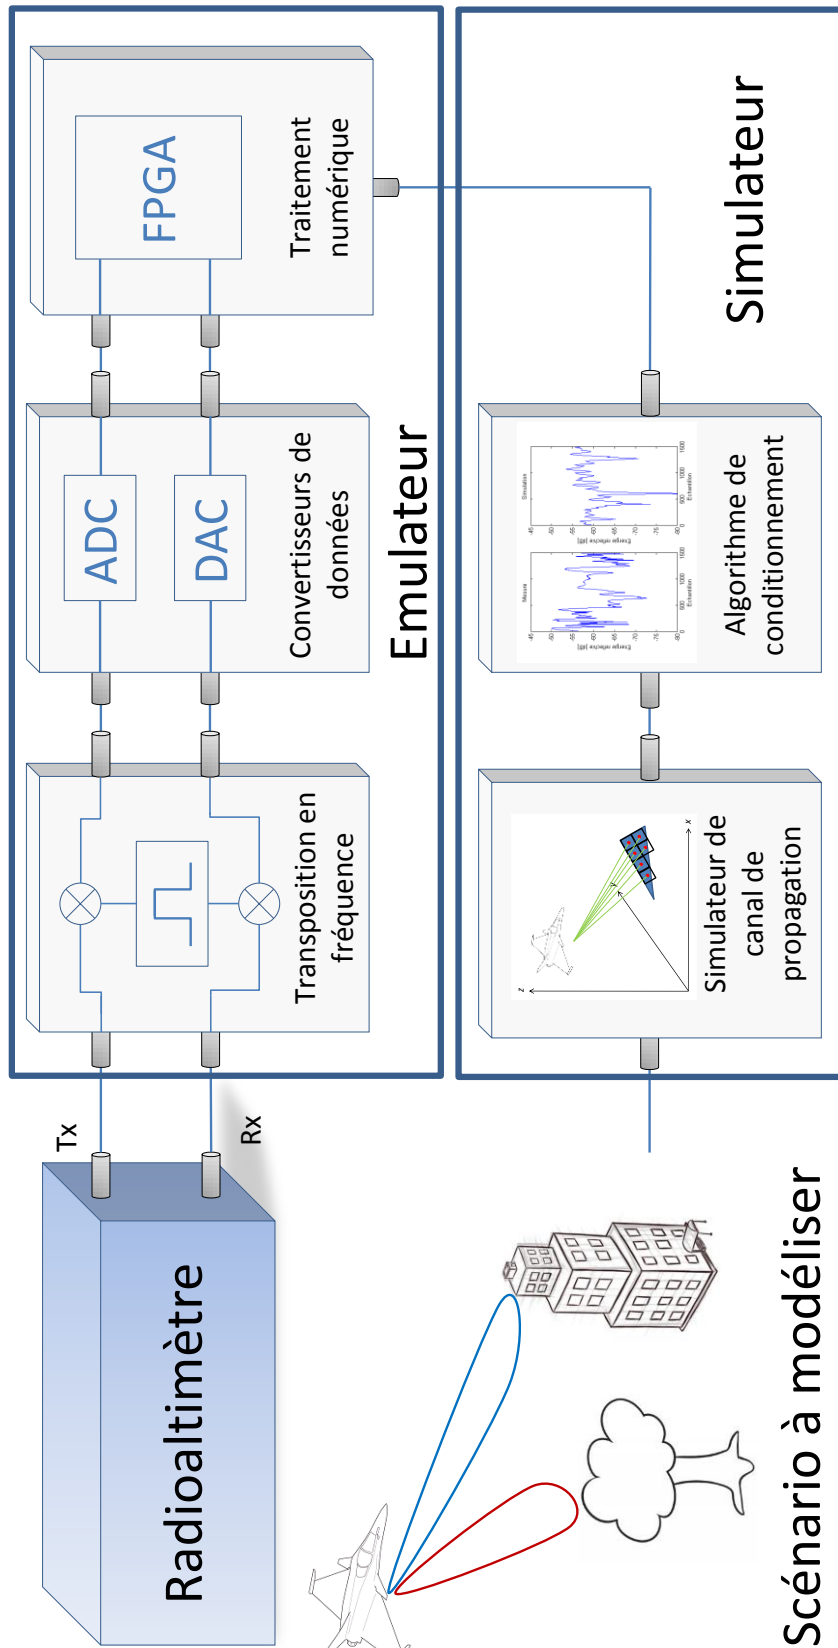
Emulateur

FPGA

Traitement numérique

ADC

DAC

Convertisseurs de données

Transposition en fréquence

Simulateur

Algorithme de conditionnement

Simulateur de canal de propagation

Tx

Rx

Radioaltimètre

Scénario à modéliser